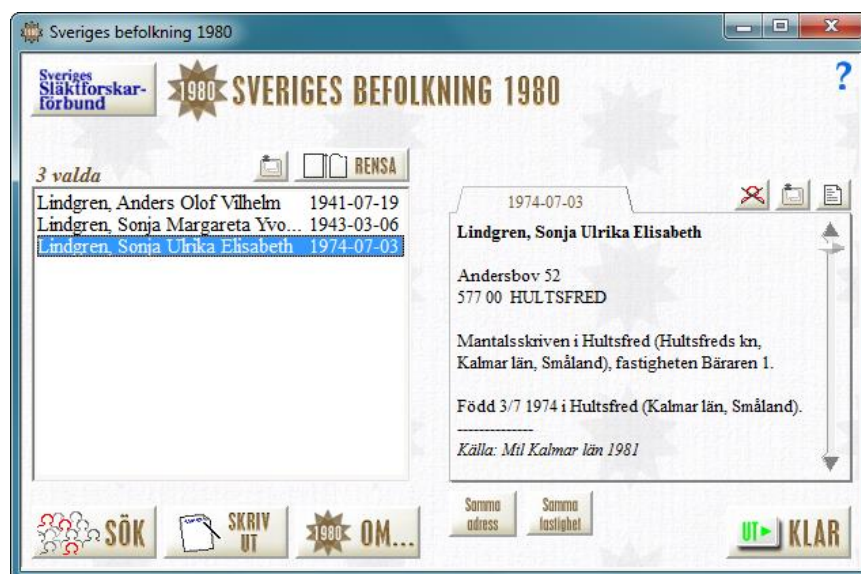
Sveriges befolkning 1980

Sveriges Släktforskarförbund

1980 SVERIGES BEFOLKNING 1980

?

3 valda

RENSA

Lindgren, Anders Olof Vilhelm 1941-07-19
Lindgren, Sonja Margareta Yvo... 1943-03-06
Lindgren, Sonja Ulrika Elisabeth 1974-07-03

1974-07-03

**Lindgren, Sonja Ulrika Elisabeth**

Andersbov 52
577 00 HULTSFRED

Mantalsskriven i Hultsfred (Hultsfreds kn, Kalmar län, Småland), fastigheten Bäraren 1.

Född 3/7 1974 i Hultsfred (Kalmar län, Småland).

---------------

*Källa: Mtl Kalmar län 1981*

SÖK

SKRIV UT

1980 OM...

Samma adress

Samma fastighet

UT KLAR